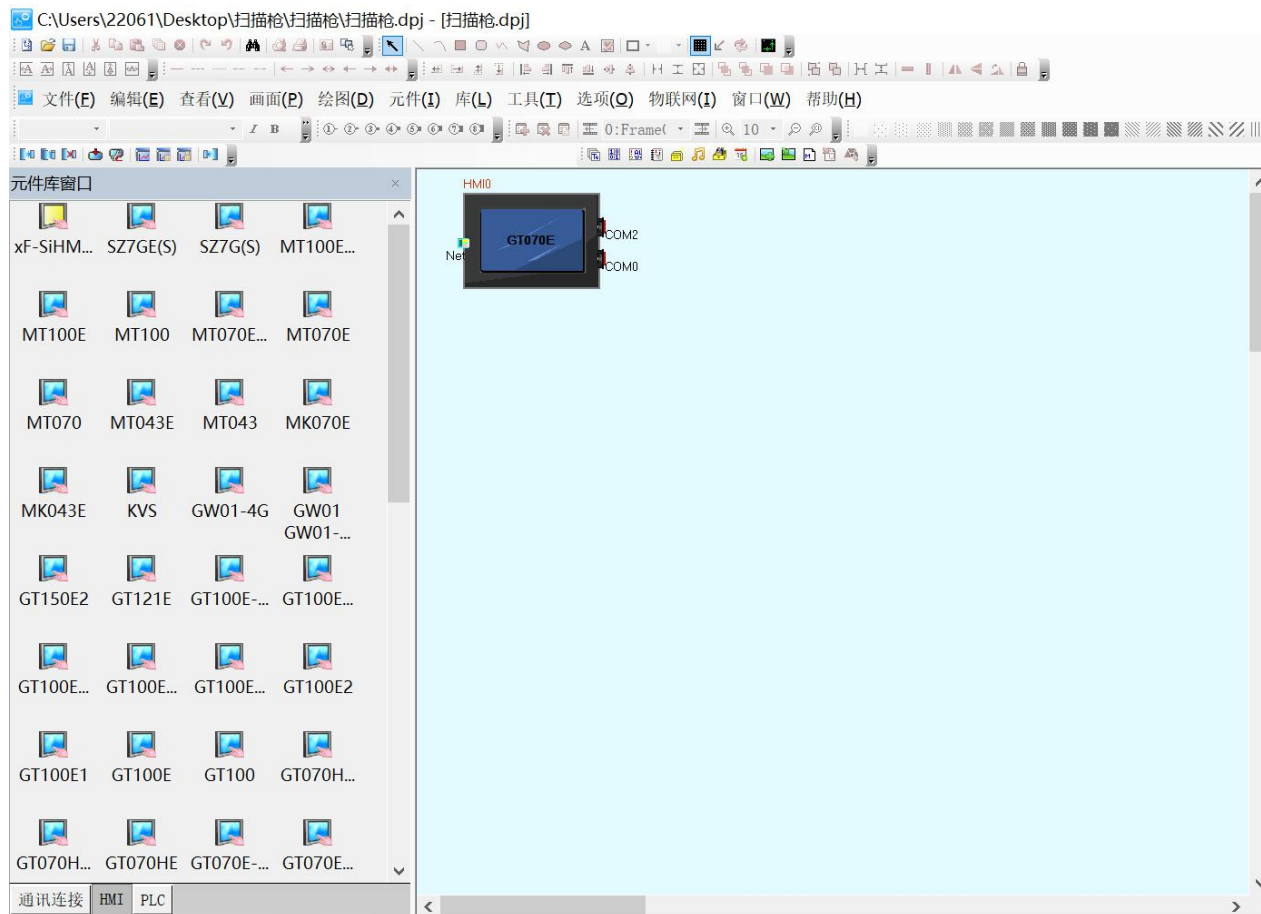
C:\Users\22061\Desktop\扫描枪\扫描枪\扫描枪.dpj - [扫描枪.dpj]

文件(F) 编辑(E) 查看(V) 画面(P) 绘图(D) 元件(I) 库(L) 工具(T) 选项(O) 物联网(I) 窗口(W) 帮助(H)

0:Frame( 10

元件库窗口

xF-SiHM... SZ7GE(S) SZ7G(S) MT100E...

MT100E MT100 MT070E... MT070E

MT070 MT043E MT043 MK070E

MK043E KVS GW01-4G GW01 GW01-...

GT150E2 GT121E GT100E-... GT100E...

GT100E... GT100E... GT100E... GT100E2

GT100E1 GT100E GT100 GT070H...

GT070H... GT070HE GT070E-... GT070E...

通讯连接 HMI PLC

HMI0
GT070E
COM2
Net
COM0